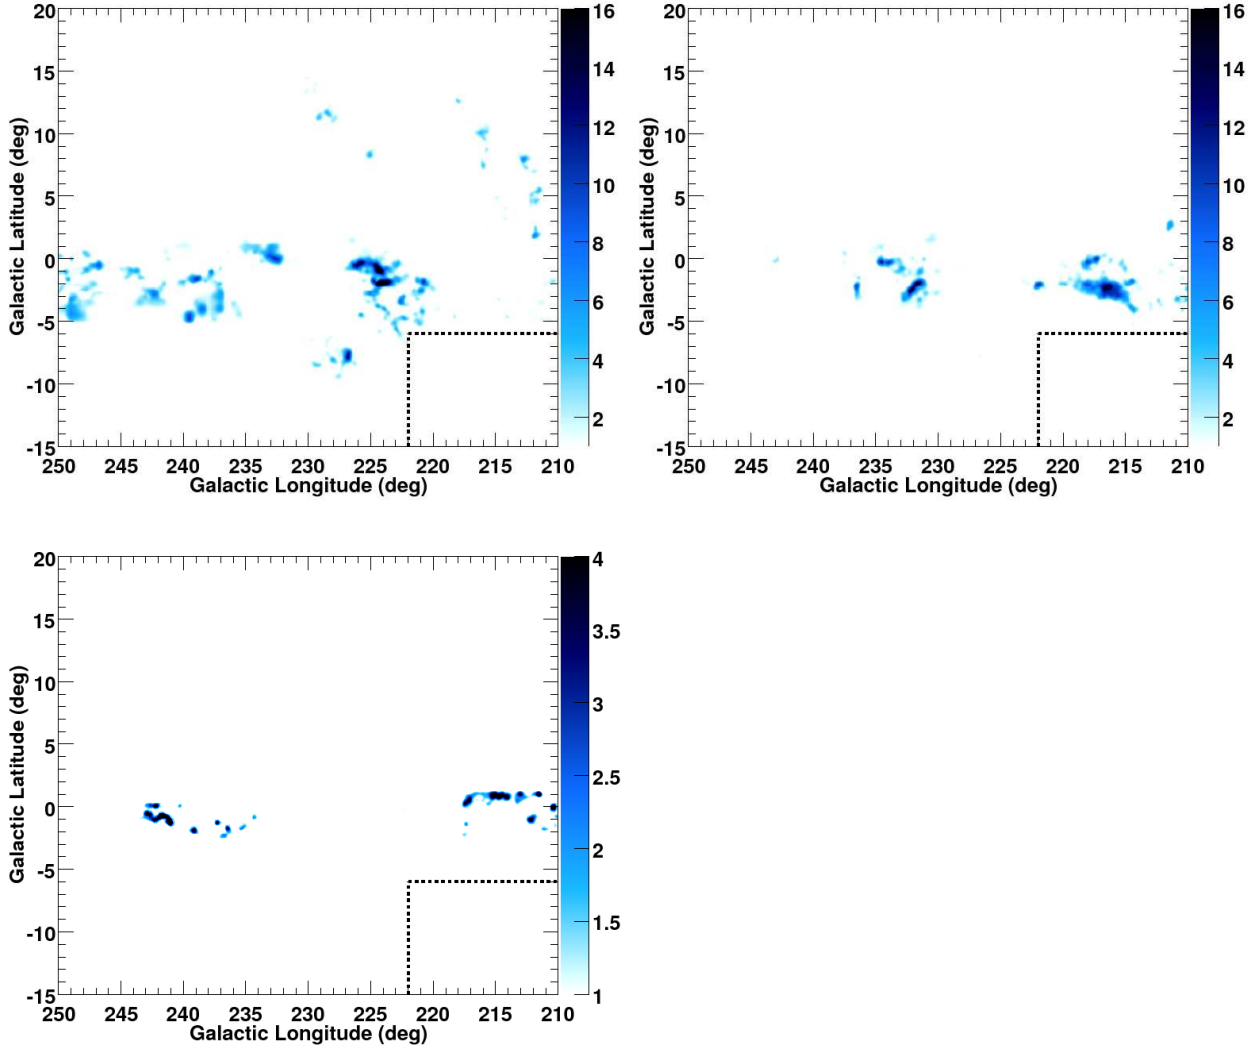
Galactic Latitude (deg)
20
15
10
5
0
-5
-10
-15
250 245 240 235 230 225 220 215 210
Galactic Longitude (deg)
16
14
12
10
8
6
4
2

Galactic Latitude (deg)
20
15
10
5
0
-5
-10
-15
250 245 240 235 230 225 220 215 210
Galactic Longitude (deg)
16
14
12
10
8
6
4
2

Galactic Latitude (deg)
20
15
10
5
0
-5
-10
-15
250 245 240 235 230 225 220 215 210
Galactic Longitude (deg)
4
3.5
3
2.5
2
1.5
1